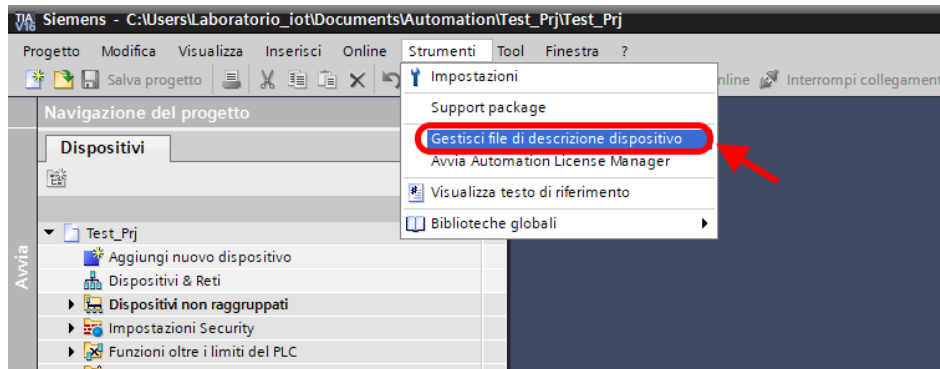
TIA V16 Siemens - C:\Users\Laboratorio_iot\Documents\Automation\Test_Prj\Test_Prj

Progetto Modifica Visualizza Inserisci Online Strumenti Tool Finestra ?

Salva progetto

nline Interrompi collegament

Impostazioni

Support package

Gestisci file di descrizione dispositivo

Avvia Automation License Manager

Visualizza testo di riferimento

Biblioteche globali

Navigazione del progetto

Dispositivi

Avvia

Test_Prj

Aggiungi nuovo dispositivo

Dispositivi & Reti

Dispositivi non raggruppati

Impostazioni Security

Funzioni oltre i limiti del PLC